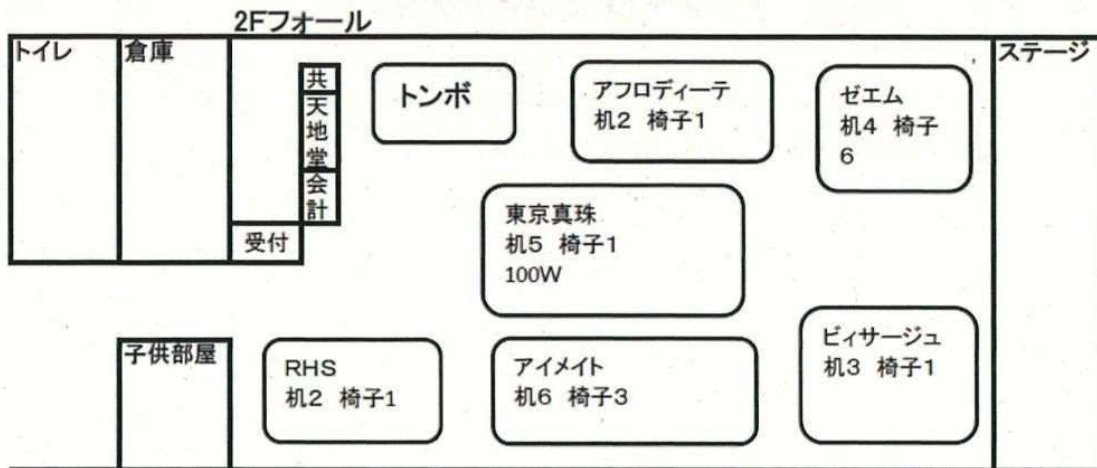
2Fフォール

トイレ

倉庫

共

天地堂

会計

受付

トンボ

アフロディーテ
机2 椅子1

ゼエム
机4 椅子6

ステージ

東京真珠
机5 椅子1
100W

ビィサージュ
机3 椅子1

子供部屋

RHS
机2 椅子1

アイメイト
机6 椅子3